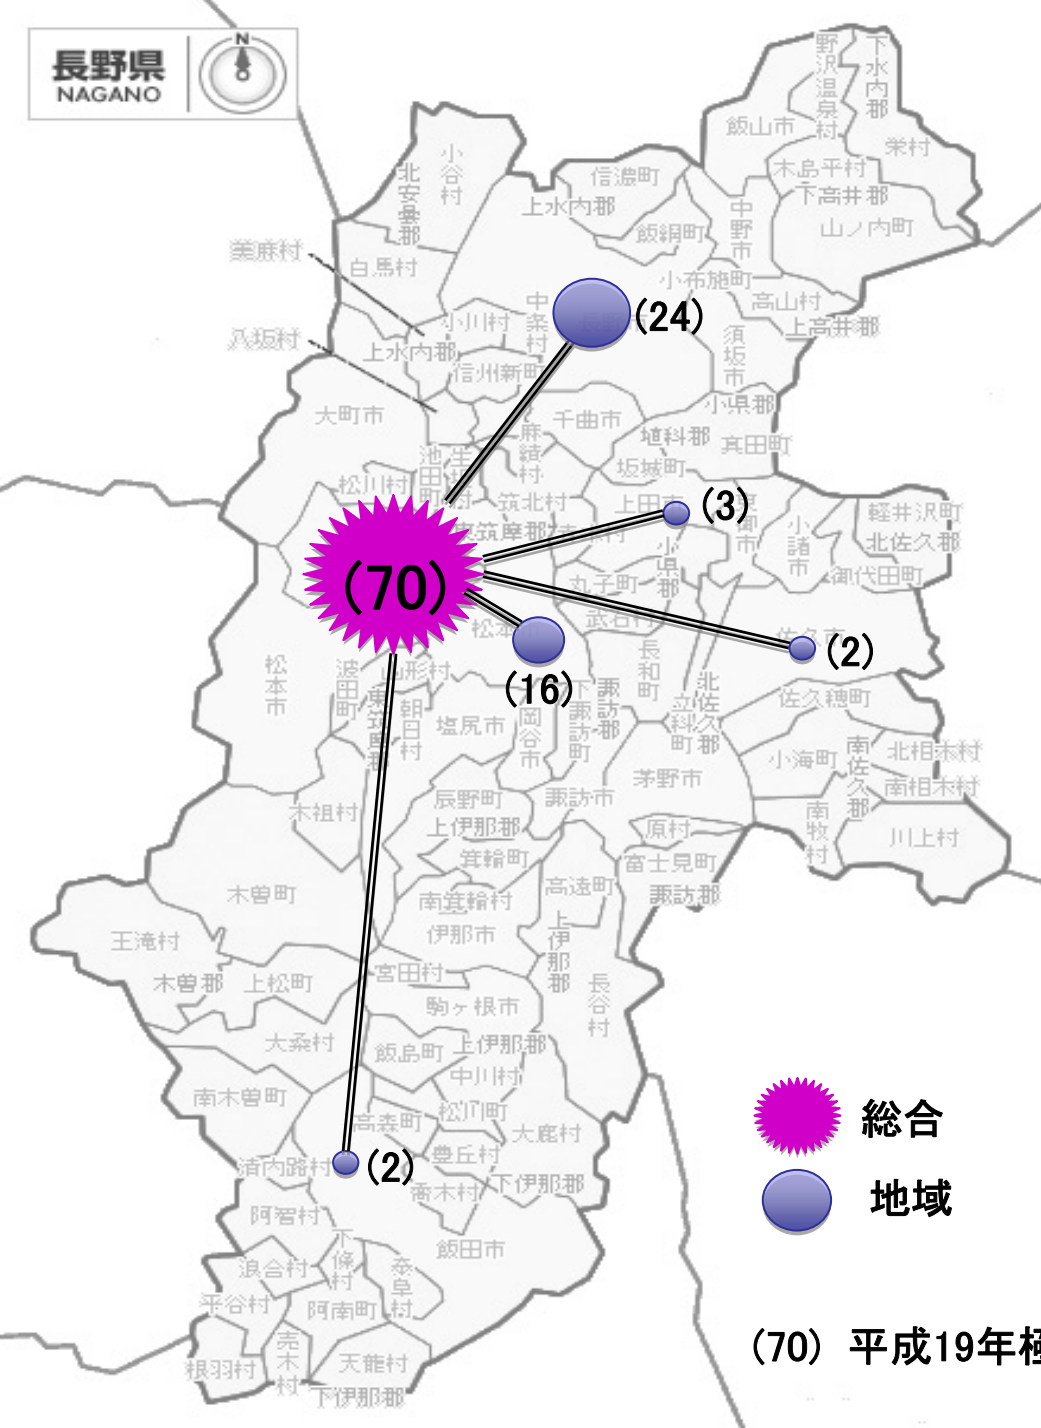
長野県
NAGANO

野沢温泉村
下水内郡
飯山市
栄村
小谷村
北安曇郡
信濃町
上水内郡
木島平村
下高井郡
美麻村
飯綱町
中野市
山ノ内町
白馬村
小布施町
(24)
高山村
八坂村
小川村
中条村
須坂市
上高井郡
上水内郡
信州新町
大町市
麻績村
千曲市
小県郡
埴科郡
真田町
坂城町
松川村
池田町
生坂村
筑北村
上田市
(3)
東御市
軽井沢町
東筑摩郡
小諸市
北佐久郡
(70)
小県郡
御代田町
丸子町
武石村
松本市
(2)
佐久市
松本市
波田町
山形村
(16)
長和町
下諏訪町
立科町
北佐久郡
佐久穂町
朝日村
塩尻市
岡谷市
東筑摩郡
小海町
南佐久郡
北相木村
南相木村
辰野町
諏訪市
茅野市
木祖村
上伊那郡
原村
南牧村
川上村
箕輪町
富士見町
木曽町
高遠町
諏訪郡
南箕輪村
伊那市
王滝村
上伊那郡
長谷村
宮田村
木曽郡
上松町
駒ヶ根市
大桑村
飯島町
上伊那郡
中川村
南木曽町
松川町
高森町
大鹿村
豊丘村
清内路村
(2)
喬木村
下伊那郡
阿智村
下條村
泰阜村
飯田市
浪合村
平谷村
阿南町
売木村
天龍村
根羽村
下伊那郡

総合
地域

(70) 平成19年